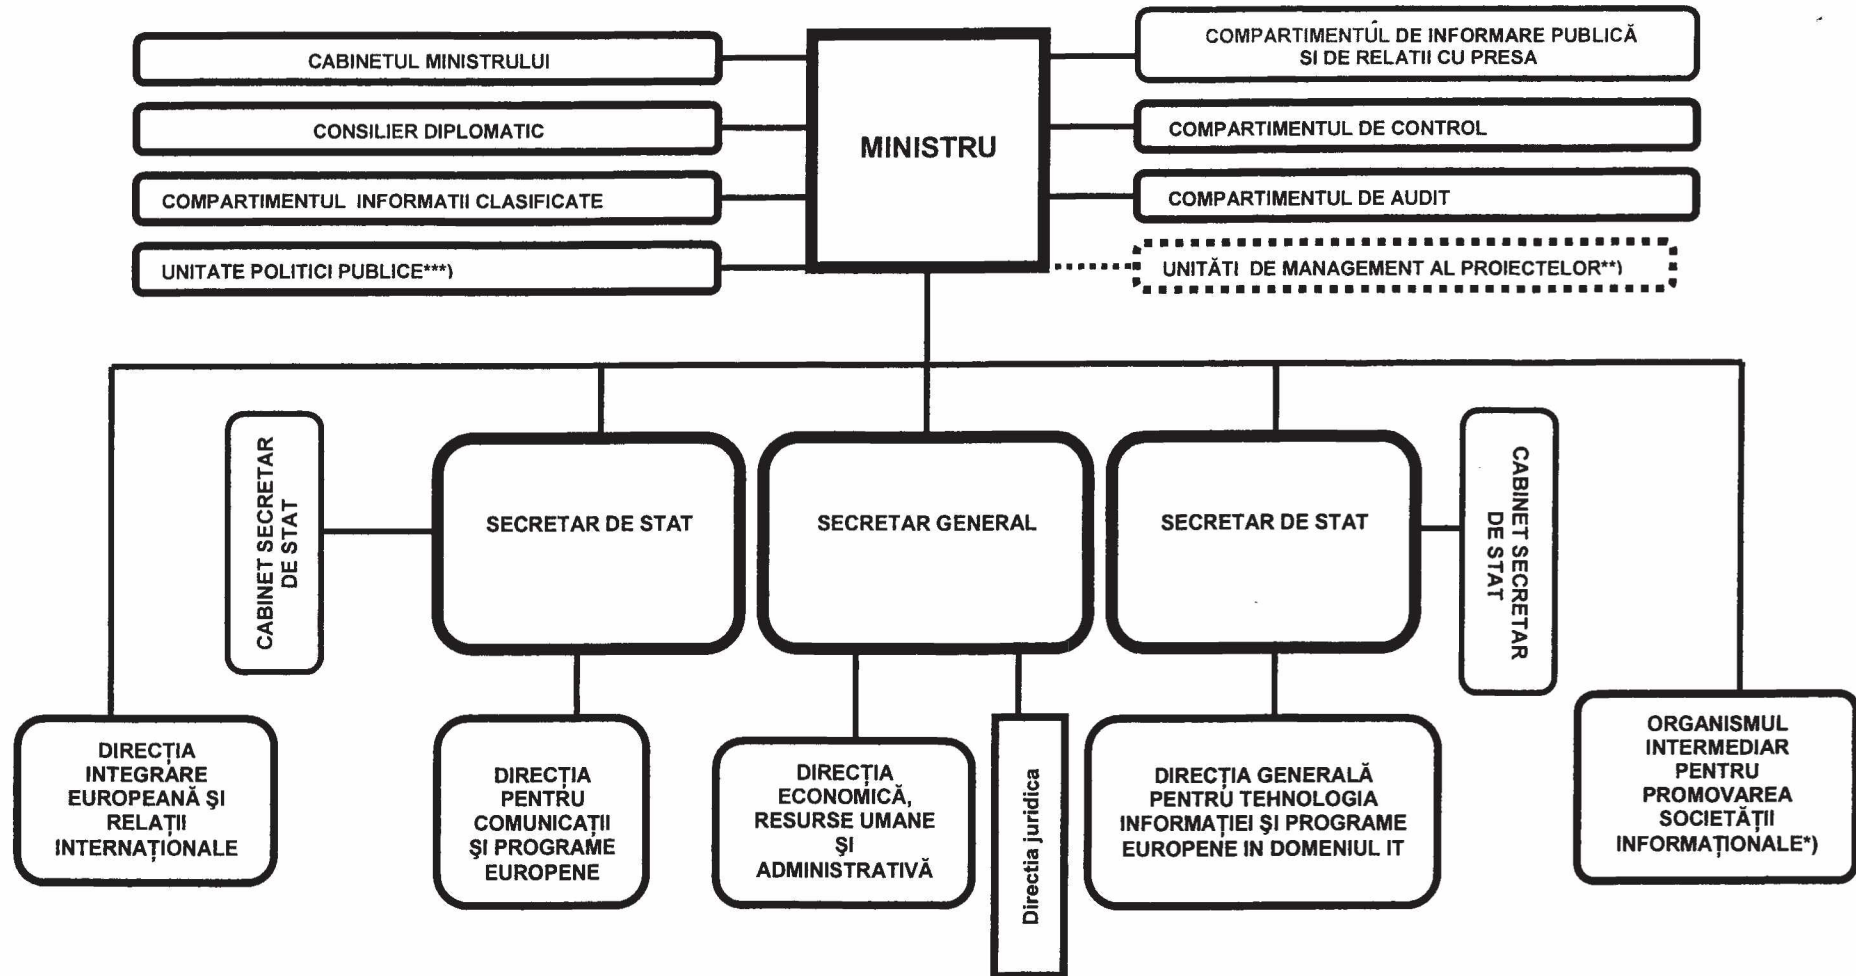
CABINETUL MINISTRULUI

CONSILIER DIPLOMATIC

COMPARTIMENTUL INFORMATII CLASIFICATE

UNITATE POLITICI PUBLICE***)

MINISTRU

COMPARTIMENTUL DE INFORMARE PUBLICĂ SI DE RELATII CU PRESA

COMPARTIMENTUL DE CONTROL

COMPARTIMENTUL DE AUDIT

UNITĂTI DE MANAGEMENT AL PROIECTELOR**)

CABINET SECRETAR DE STAT

SECRETAR DE STAT

SECRETAR GENERAL

SECRETAR DE STAT

CABINET SECRETAR DE STAT

DIRECȚIA INTEGRARE EUROPEANĂ ŞI RELAȚII INTERNAȚIONALE

DIRECȚIA PENTRU COMUNICAȚII ŞI PROGRAME EUROPENE

DIRECȚIA ECONOMICĂ, RESURSE UMANE ŞI ADMINISTRATIVĂ

Directia juridica

DIRECȚIA GENERALĂ PENTRU TEHNOLOGIA INFORMAȚIEI ŞI PROGRAME EUROPENE IN DOMENIUL IT

ORGANISMUL INTERMEDIAR PENTRU PROMOVAREA SOCIETĂȚII INFORMAȚIONALE*)